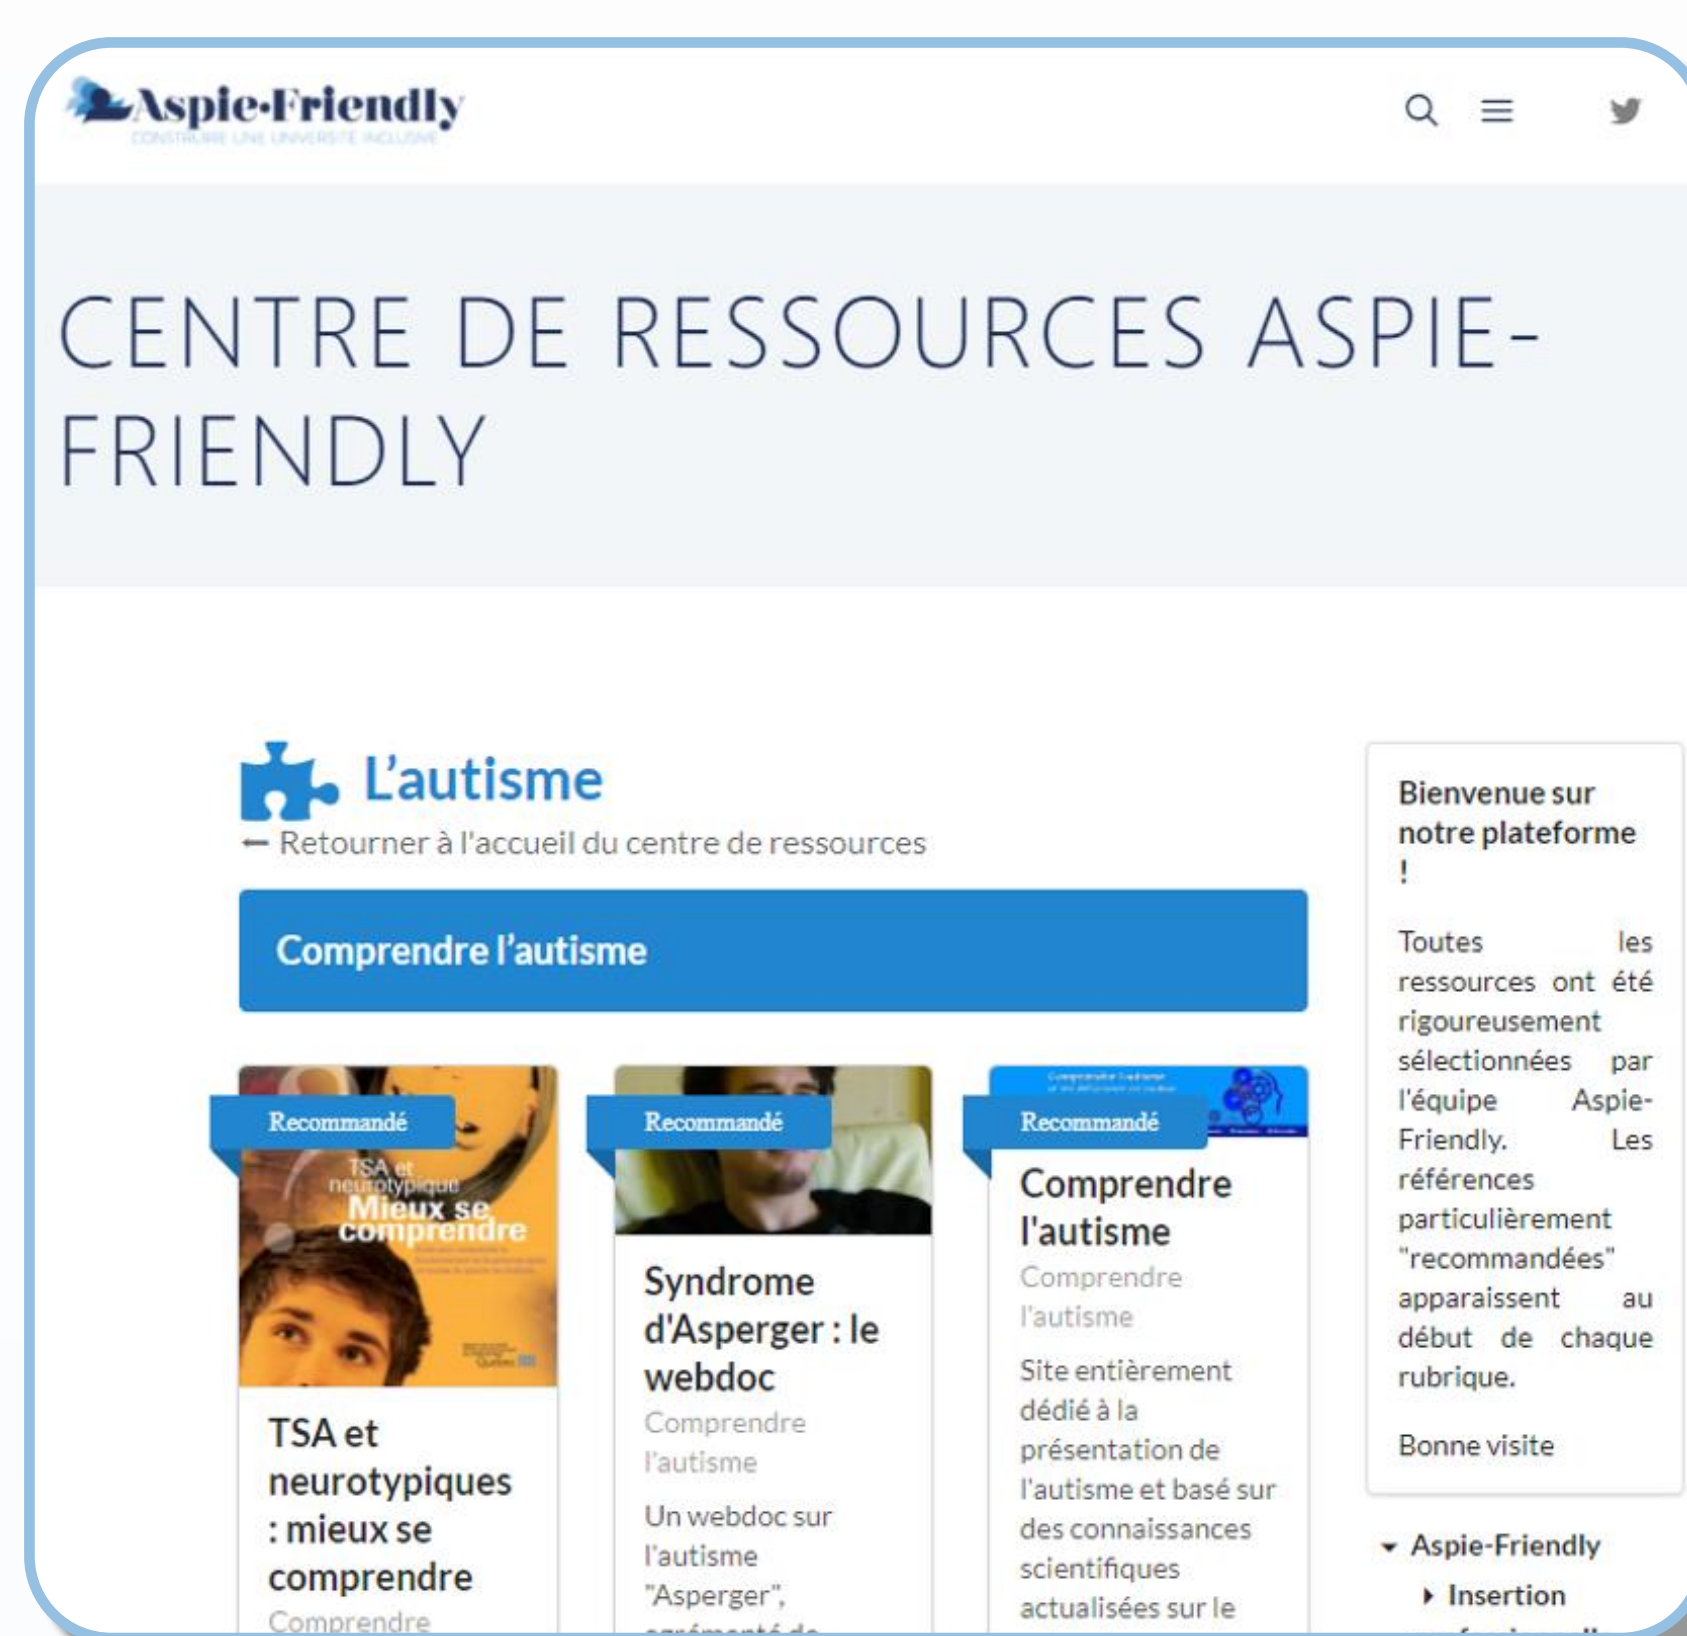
Aspie-Friendly
CONSTRUIRE UNE UNIVERSITÉ INCLUSIVE

CENTRE DE RESSOURCES ASPIE-FRIENDLY

L'autisme
← Retourner à l'accueil du centre de ressources

Comprendre l'autisme

Recommandé
TSA et neurotypique Mieux se comprendre
TSA et neurotypiques : mieux se comprendre
Comprendre

Recommandé
Syndrome d'Asperger : le webdoc
Comprendre l'autisme
Un webdoc sur l'autisme "Asperger", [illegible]

Recommandé
Comprendre l'autisme
Comprendre l'autisme
Site entièrement dédié à la présentation de l'autisme et basé sur des connaissances scientifiques actualisées sur le

Bienvenue sur notre plateforme !

Toutes les ressources ont été rigoureusement sélectionnées par l'équipe Aspie-Friendly. Les références particulièrement "recommandées" apparaissent au début de chaque rubrique.

Bonne visite

Aspie-Friendly
Insertion